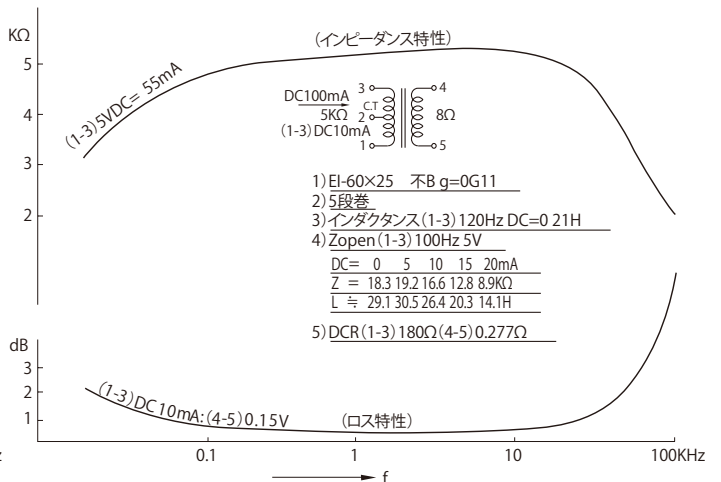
KΩ
5
4
3
2

(インピーダンス特性)

(1-3)5VDC= 55mA

DC100mA
5KΩ
(1-3)DC10mA
3
C.T
2
1
4
8Ω
5

1) EI-60×25 不B g=0G11
2) 5段巻
3) インダクタンス(1-3)120Hz DC=0 21H
4) Zopen(1-3)100Hz 5V

| DC= | 0 | 5 | 10 | 15 | 20mA |
|---|---|---|---|---|---|
| Z = | 18.3 | 19.2 | 16.6 | 12.8 | 8.9KΩ |
| L ≒ | 29.1 | 30.5 | 26.4 | 20.3 | 14.1H |

5) DCR(1-3)180Ω(4-5)0.277Ω

dB
3
2
1

(1-3)DC10mA:(4-5)0.15V

(ロス特性)

z
0.1
1
10
100KHz
f